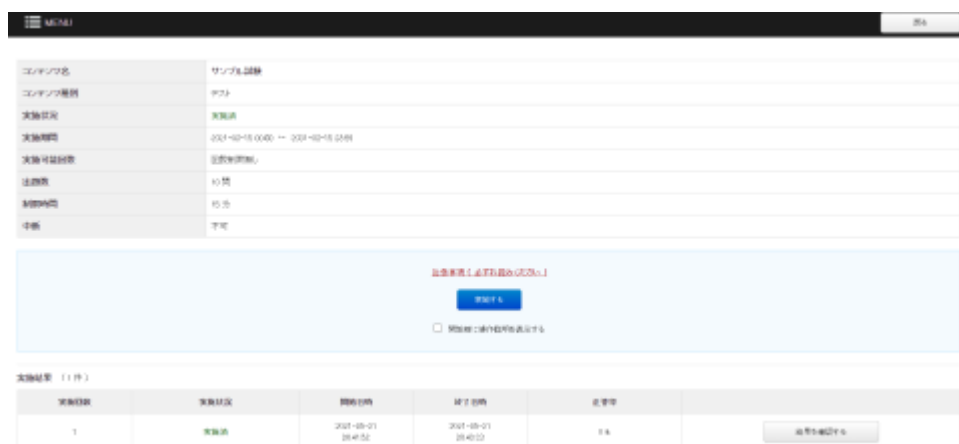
MENU

戻る

| コンテンツ名 | サンプル試験 |
|---|---|
| コンテンツ種別 | テスト |
| 実施状況 | 実施済 |
| 実施期間 | 2021-02-15 00:00 ～ 2021-02-15 23:59 |
| 実施可能回数 | 回数制限無し |
| 出題数 | 10 問 |
| 制限時間 | 15 分 |
| 中断 | 不可 |

注意事項（必ずお読みください）

開始する

開始前に操作説明を表示する

実施結果（1 件）

| 実施回数 | 実施状況 | 開始日時 | 終了日時 | 正答率 | |
|---|---|---|---|---|---|
| 1 | 実施済 | 2021-03-01 20:41:52 | 2021-03-01 20:42:22 | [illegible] | 結果を確認する |